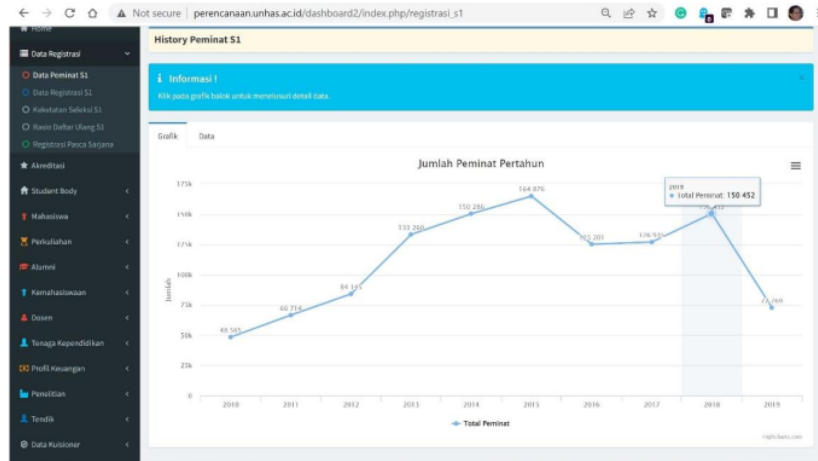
Not secure | perencanaan.unhas.ac.id/dashboard2/index.php/registrasi_s1

Home
Data Registrasi
Data Peminat S1
Data Registrasi S1
Keketatan Seleksi S1
Rasio Daftar Ulang S1
Registrasi Pasca Sarjana
Akreditasi
Student Body
Mahasiswa
Perkuliahan
Alumni
Kemahasiswaan
Dosen
Tenaga Kependidikan
Profil Keuangan
Penelitian
Tendik
Data Kuisioner

History Peminat S1

Informasi !
Klik pada grafik balok untuk menelusuri detail data.

Grafik Data

Jumlah Peminat Pertahun

2018
● Total Peminat: 150 452

Jumlah
175k
150k
125k
100k
75k
50k
25k
0

48 565
66 714
84 135
133 260
150 286
164 876
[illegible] 201
126 935
150 452
72 769

2010 2011 2012 2013 2014 2015 2016 2017 2018 2019

Total Peminat

Highcharts.com